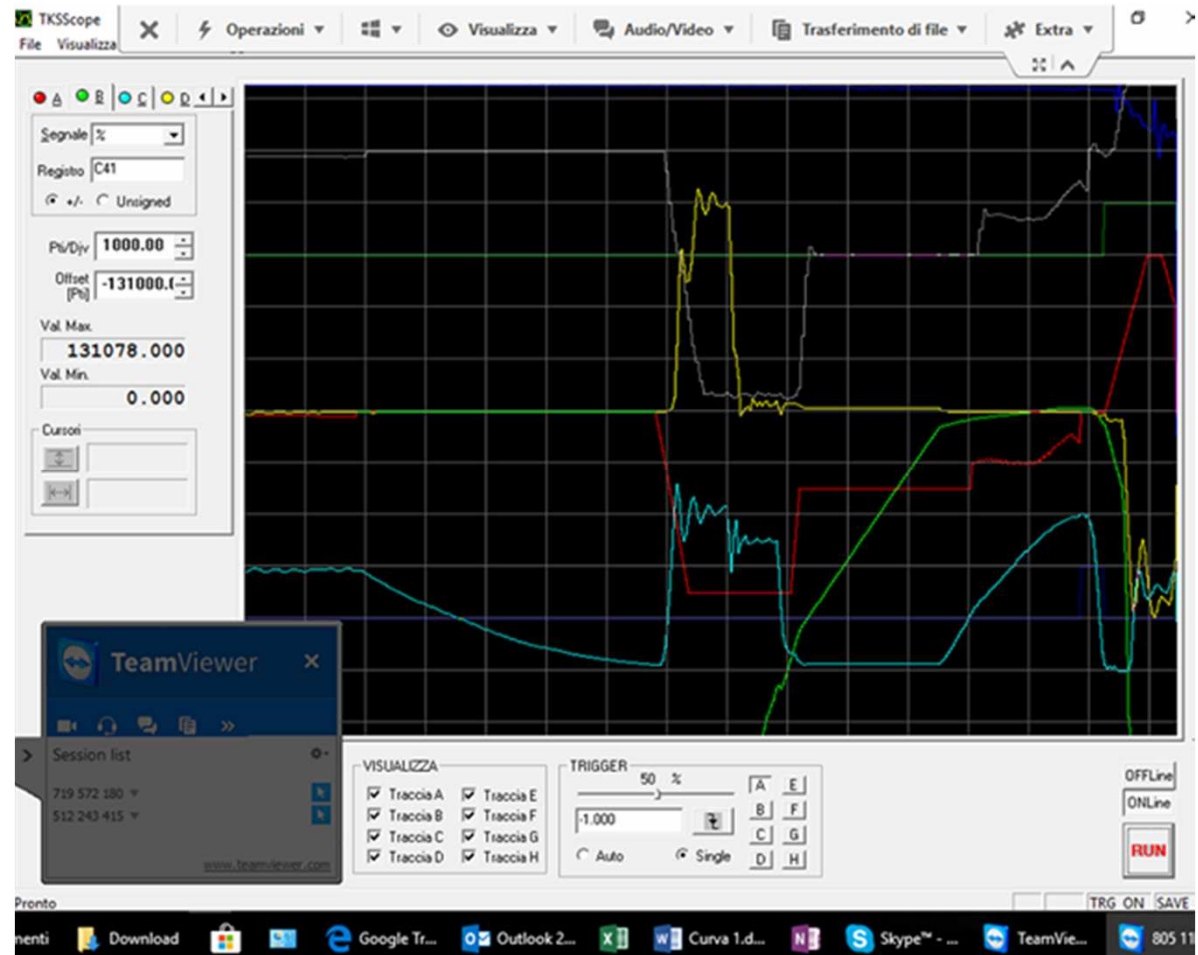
TKSScope
File Visualizza

Operazioni ▾ Visualizza ▾ Audio/Video ▾ Trasferimento di file ▾ Extra ▾

A B C D

Segnale %
Registro C41
+/- Unsigned

Pti/Div 1000.00
Offset [Pti] -131000.(

Val. Max.
131078.000
Val. Min.
0.000

Cursori

TeamViewer
Session list
719 572 180 ▾
512 243 415 ▾
www.teamviewer.com

VISUALIZZA
Traccia A Traccia E
Traccia B Traccia F
Traccia C Traccia G
Traccia D Traccia H

TRIGGER
50 %
-1.000
Auto Single
A E
B F
C G
D H

OFFLine
ONLine
RUN

Pronto
TRG ON SAVE

nenti Download Google Tr... Outlook 2... Curva 1.d... Skype™ - ... TeamVie... 805 1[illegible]